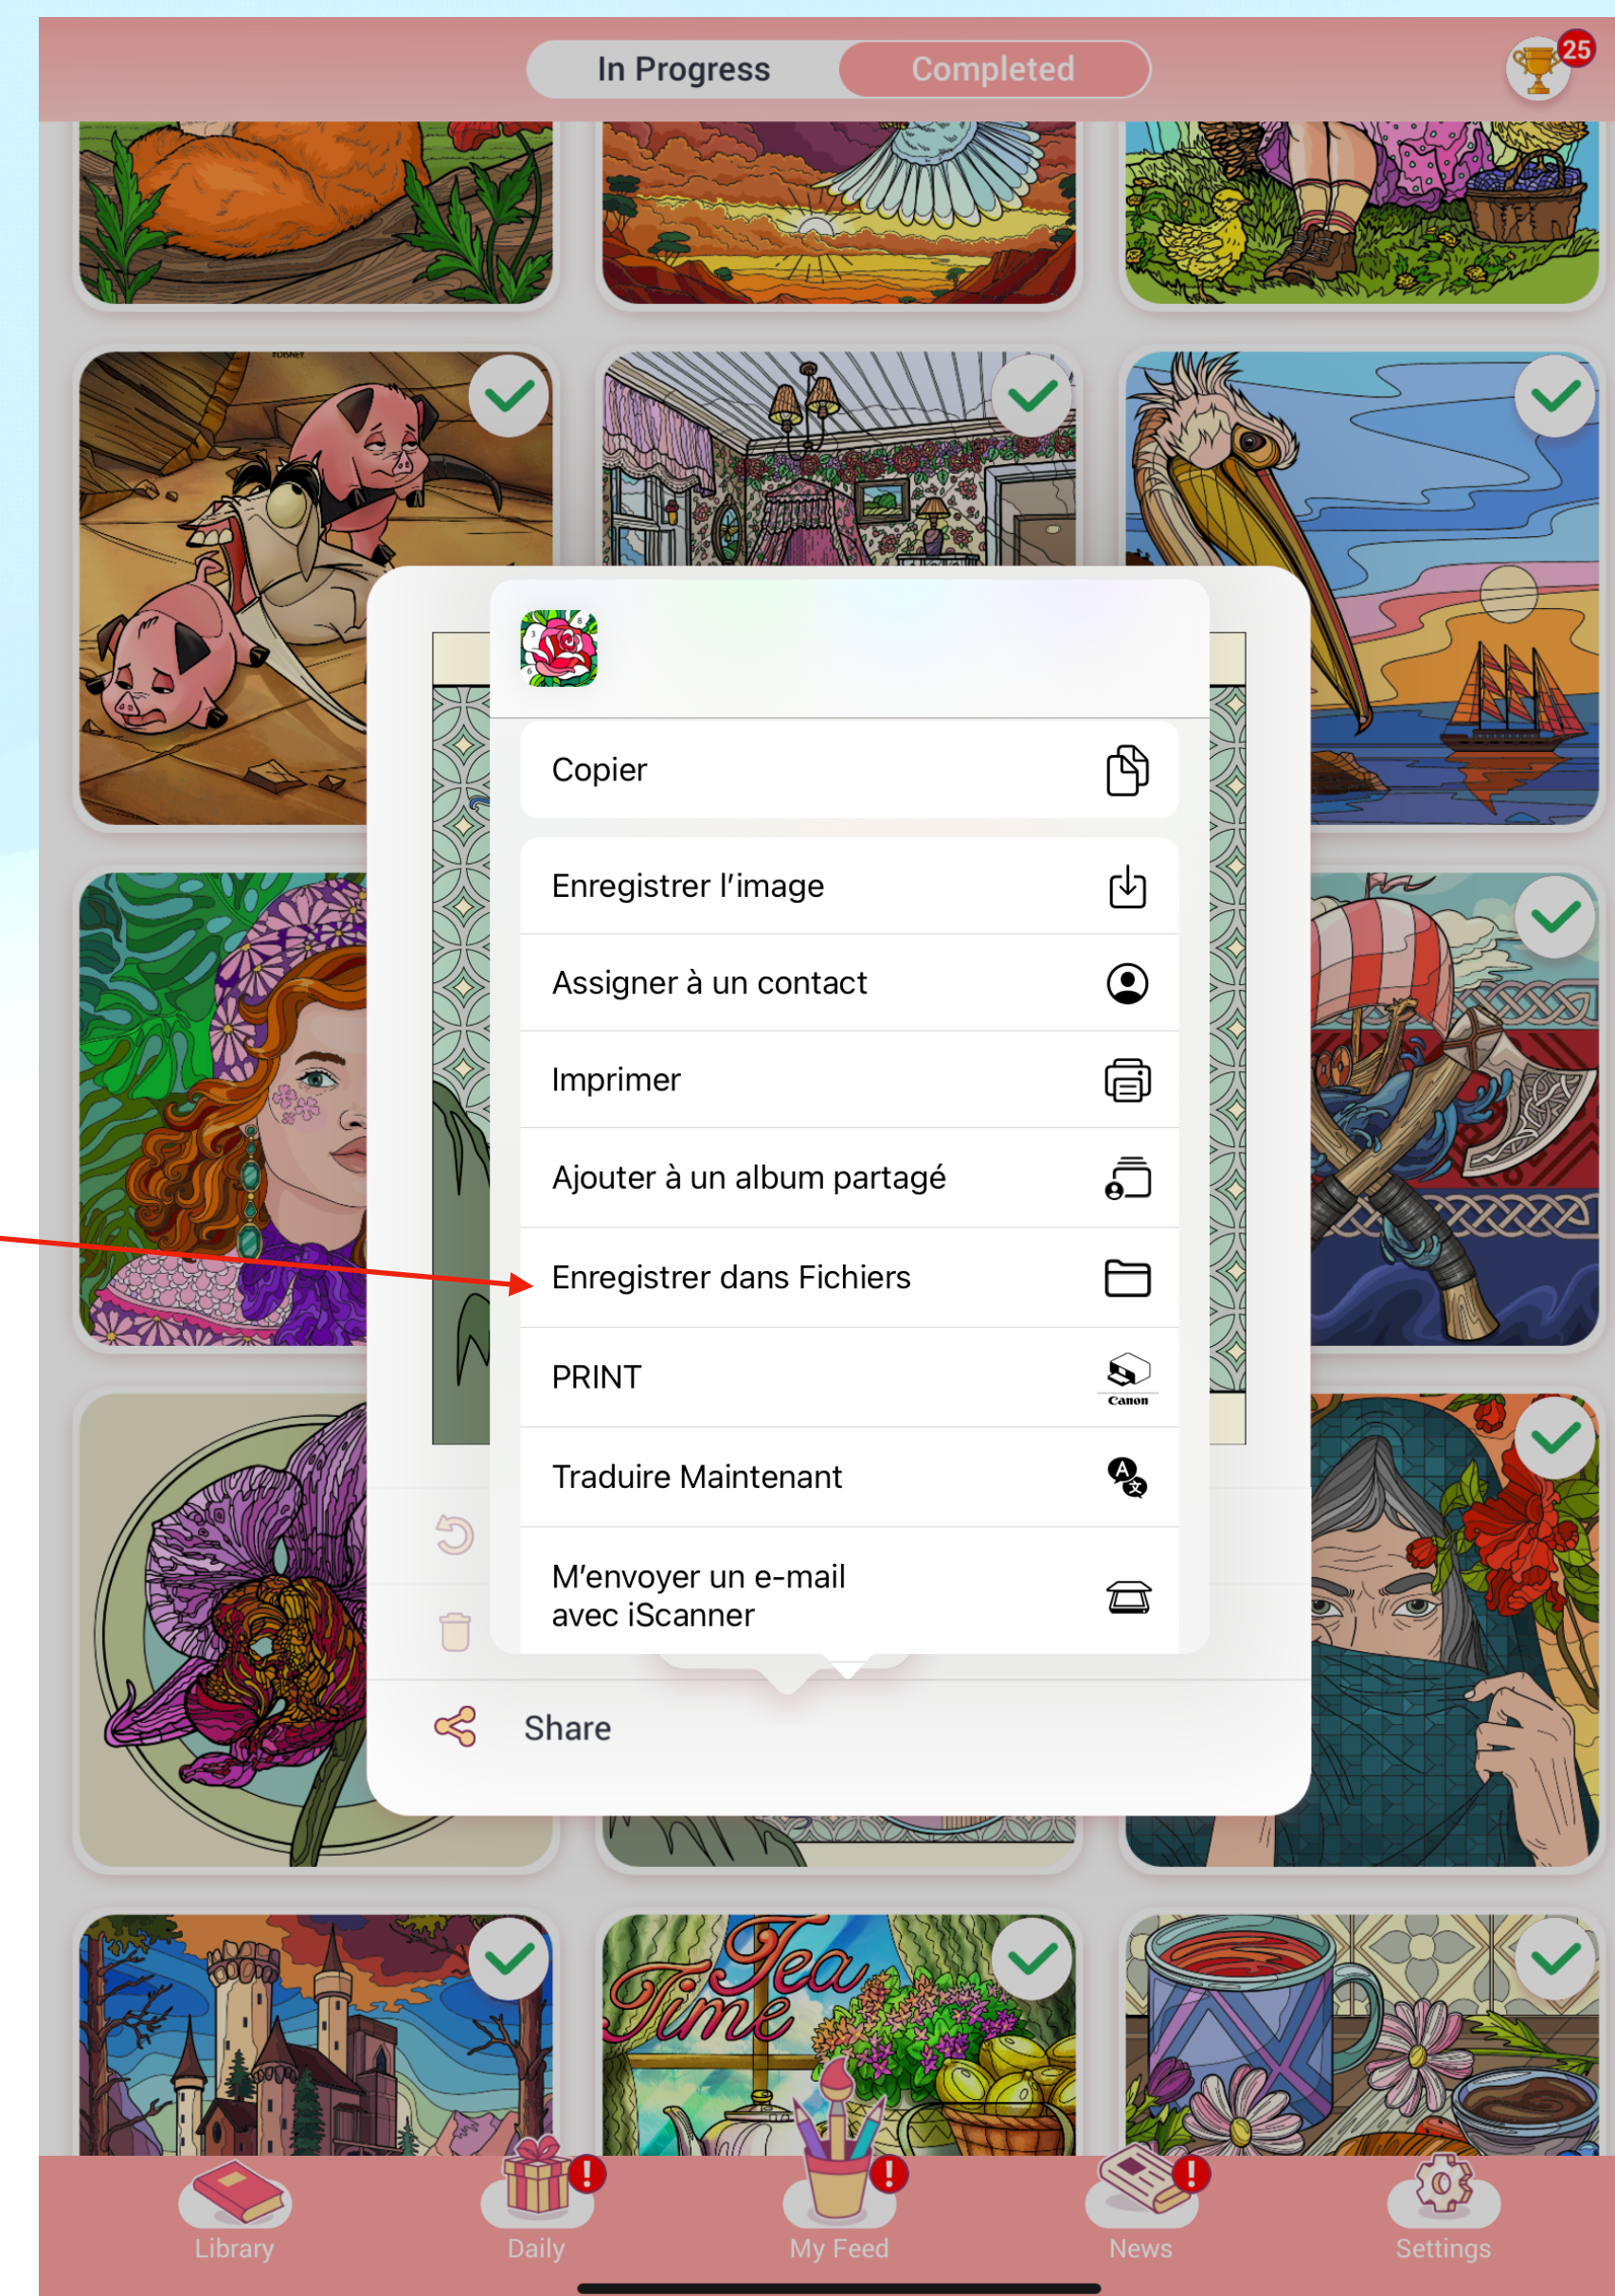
In Progress
Completed
25

Copier
Enregistrer l'image
Assigner à un contact
Imprimer
Ajouter à un album partagé
Enregistrer dans Fichiers
PRINT
Canon
Traduire Maintenant
M'envoyer un e-mail avec iScanner

Share

Tea Time

Library
Daily
My Feed
News
Settings